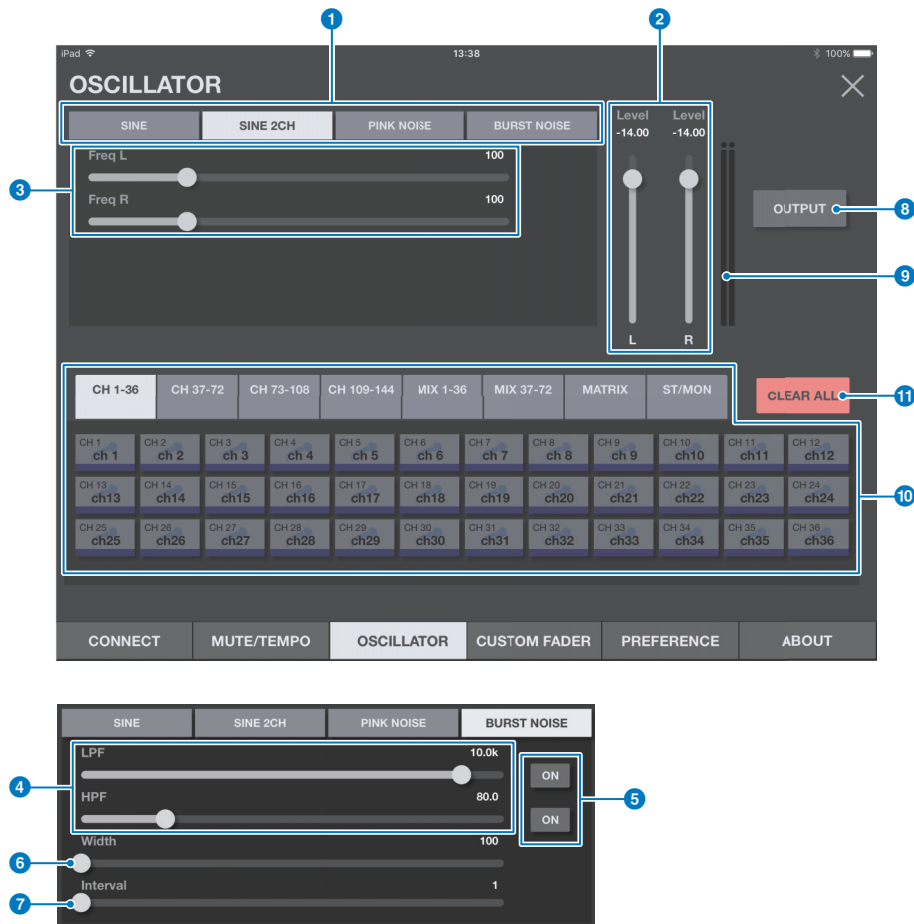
1
2
iPad
13:38
100%
OSCILLATOR
SINE
SINE 2CH
PINK NOISE
BURST NOISE
Level
-14.00
Level
-14.00
3
Freq L
100
Freq R
100
OUTPUT
8
9
L
R
CH 1-36
CH 37-72
CH 73-108
CH 109-144
MIX 1-36
MIX 37-72
MATRIX
ST/MON
CLEAR ALL
11

| CH 1 ch 1 | CH 2 ch 2 | CH 3 ch 3 | CH 4 ch 4 | CH 5 ch 5 | CH 6 ch 6 | CH 7 ch 7 | CH 8 ch 8 | CH 9 ch 9 | CH 10 ch10 | CH 11 ch11 | CH 12 ch12 |
|---|---|---|---|---|---|---|---|---|---|---|---|
| CH 13 ch13 | CH 14 ch14 | CH 15 ch15 | CH 16 ch16 | CH 17 ch17 | CH 18 ch18 | CH 19 ch19 | CH 20 ch20 | CH 21 ch21 | CH 22 ch22 | CH 23 ch23 | CH 24 ch24 |
| CH 25 ch25 | CH 26 ch26 | CH 27 ch27 | CH 28 ch28 | CH 29 ch29 | CH 30 ch30 | CH 31 ch31 | CH 32 ch32 | CH 33 ch33 | CH 34 ch34 | CH 35 ch35 | CH 36 ch36 |

10
CONNECT
MUTE/TEMPO
OSCILLATOR
CUSTOM FADER
PREFERENCE
ABOUT

SINE
SINE 2CH
PINK NOISE
BURST NOISE
4
LPF
10.0k
HPF
80.0
ON
ON
5
6
Width
100
7
Interval
1